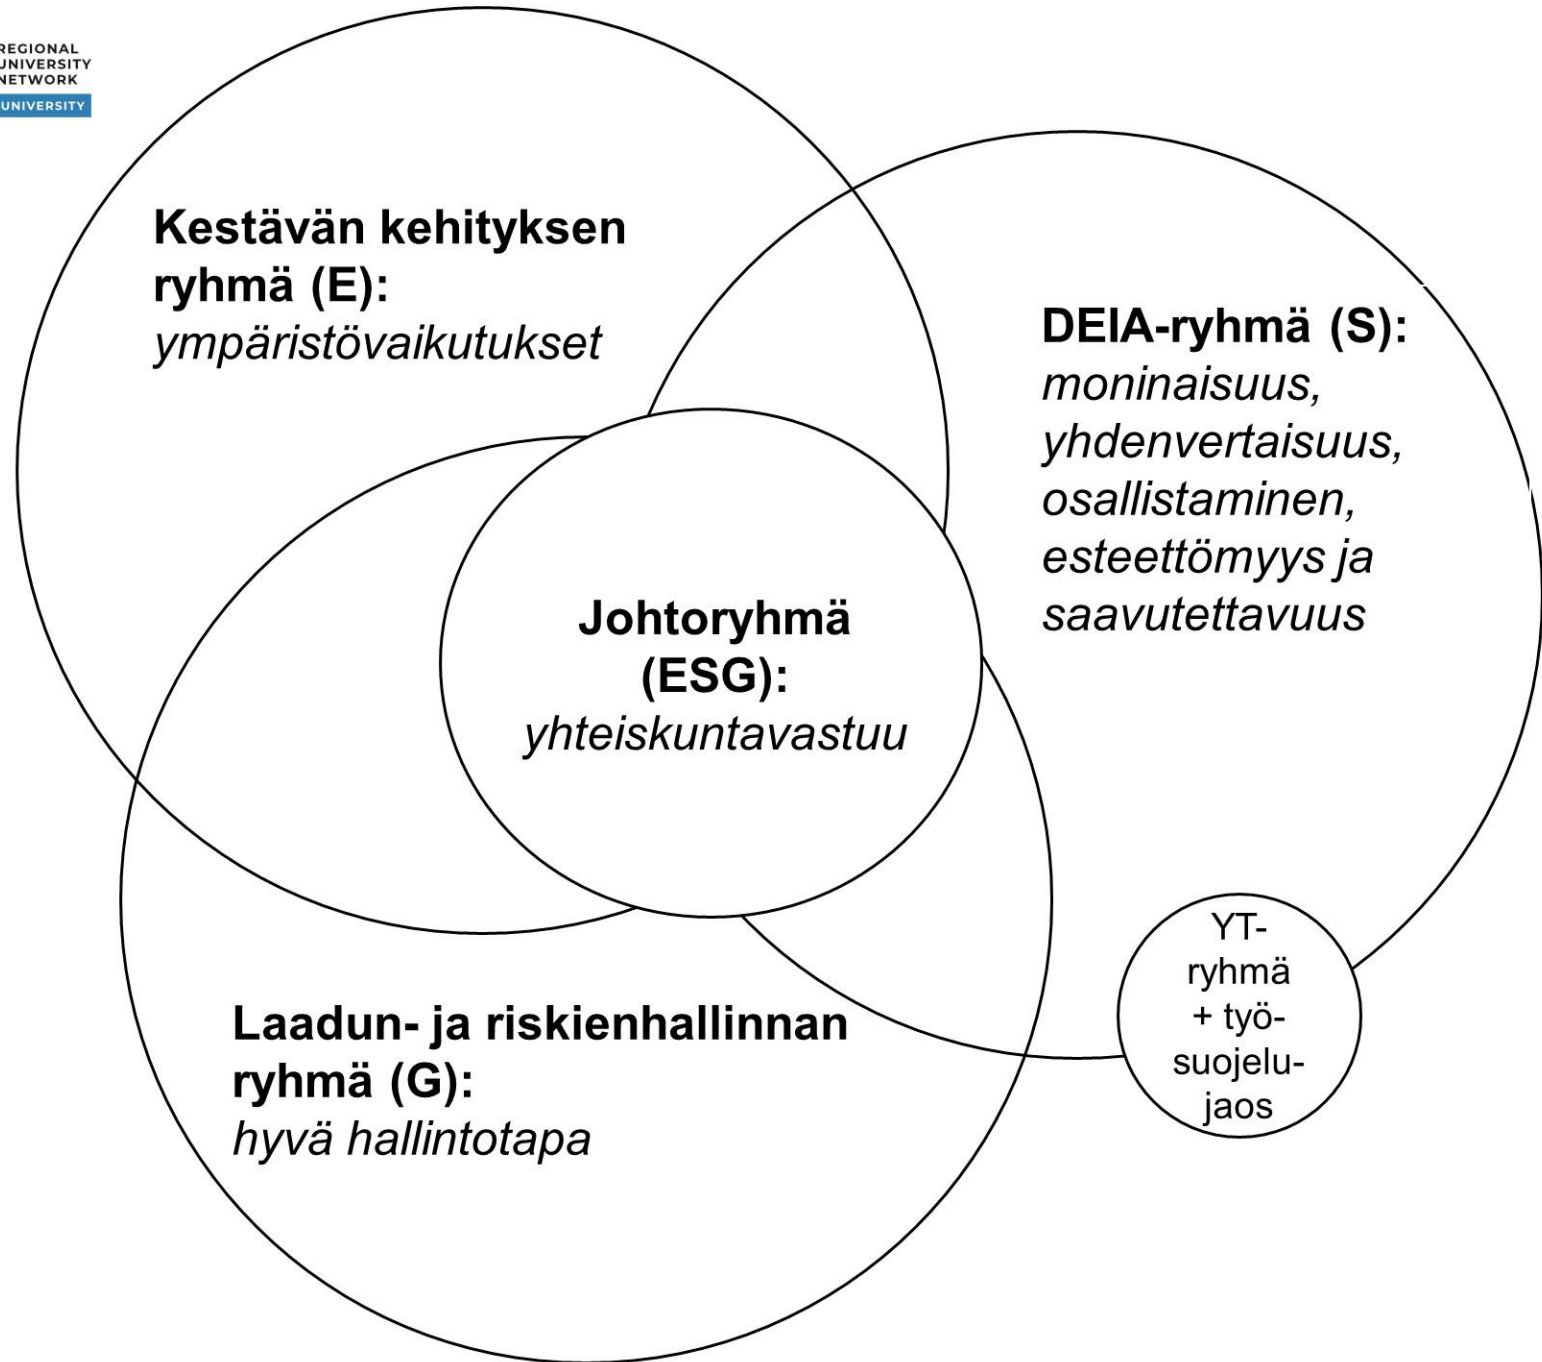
REGIONAL
UNIVERSITY
NETWORK
UNIVERSITY

**Kestävän kehityksen ryhmä (E):**
*ympäristövaikutukset*

**DEIA-ryhmä (S):**
*moninaisuus, yhdenvertaisuus, osallistaminen, esteettömyys ja saavutettavuus*

**Johtoryhmä (ESG):**
*yhteiskuntavastuu*

**Laadun- ja riskienhallinnan ryhmä (G):**
*hyvä hallintotapa*

YT-ryhmä + työsuojelujaos